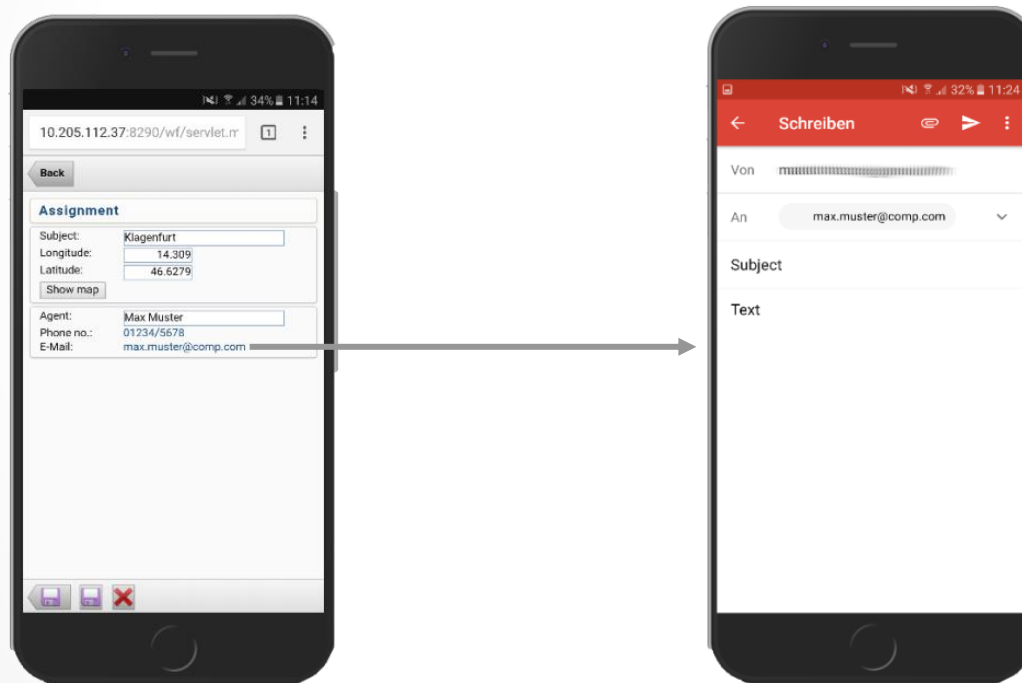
34% 11:14

10.205.112.37:8290/wf/servlet.m

1

Back

Assignment

Subject: Klagenfurt
Longitude: 14.309
Latitude: 46.6279
Show map

Agent: Max Muster
Phone no.: 01234/5678
E-Mail: max.muster@comp.com

32% 11:24

Schreiben

Von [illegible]

An max.muster@comp.com

Subject

Text